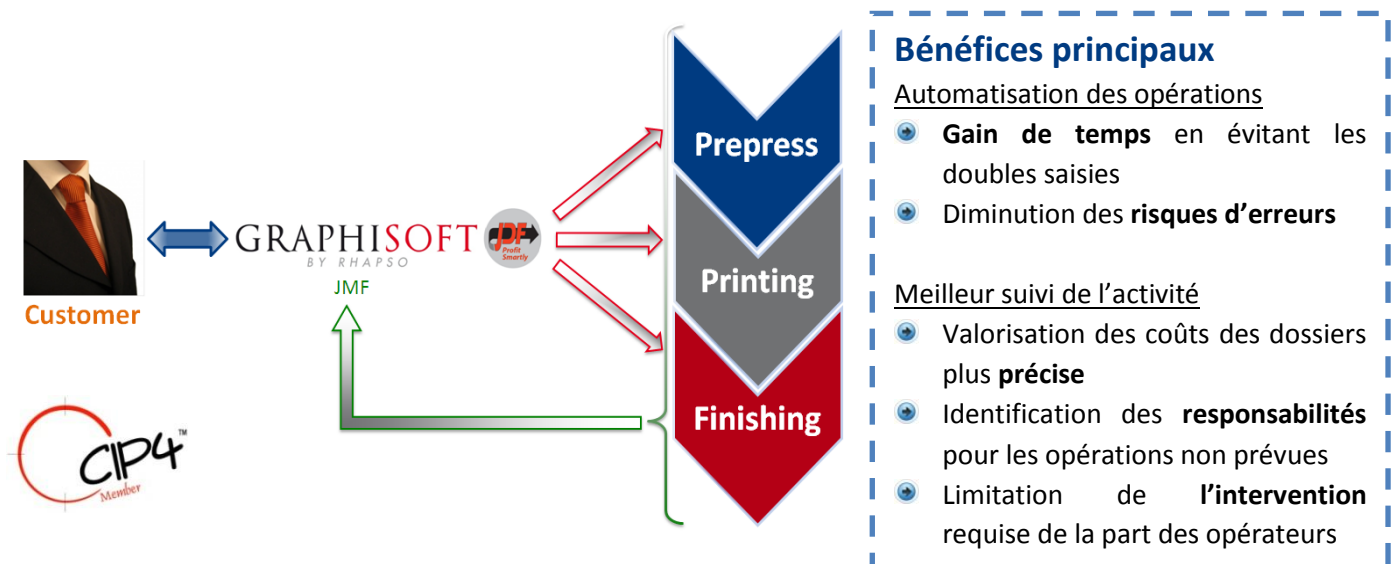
Customer

GRAPHISOFT
BY RHAPSO

JDF
Profit Smartly

JMF

CIP4™
Member

Prepress

Printing

Finishing

Bénéfices principaux

Automatisation des opérations

Gain de temps en évitant les doubles saisies

Diminution des risques d'erreurs

Meilleur suivi de l'activité

Valorisation des coûts des dossiers plus précise

Identification des responsabilités pour les opérations non prévues

Limitation de l'intervention requise de la part des opérateurs